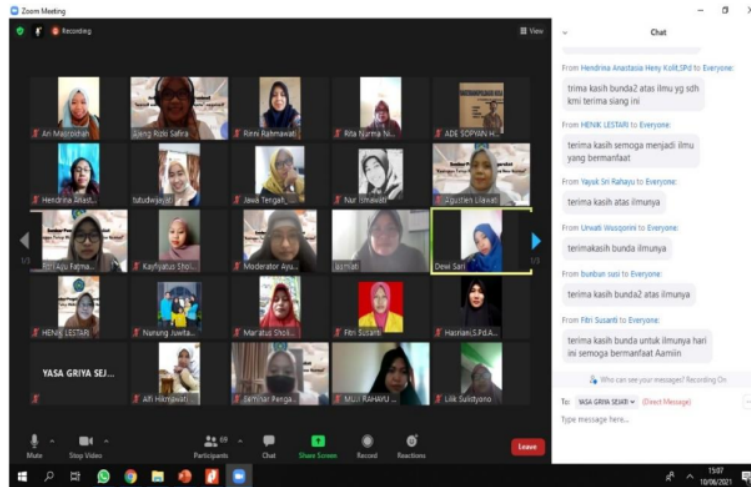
Zoom Meeting

Recording

View

Ari Masrokhah
Ajeng Rizki Safira
Rinni Rahmawati
Rita Nurma Ni...
ADE SOPYAN H...
Hendrina Anast...
tutudwijayanti
Jawa Tengah_...
Nar Ilmawati
Agustien Liawati
Laju Fatma...
Kayfiyatus Shol...
Moderator Ayu...
Jumiati
Dewi Sari
HENIK LESTARI
Nanang Juwita...
Maratus Shol...
Fitri Sutanti
Hasriani,S.Pd.A...
YASA GRIYA SEJ...
Afi Hikmawati
Jaminar Penga...
MULI RAHAYU
Lilik Sulistyono

1/3
1/3

Mute
Stop Video
69
Participants
Chat
Share Screen
Record
Reactions
Leave

Chat

From Hendrina Anastasia Heny Kolit,SPd to Everyone:
trima kasih bunda2 atas ilmu yg sdh kmi terima siang ini

From HENIK LESTARI to Everyone:
terima kasih semoga menjadi ilmu yang bermanfaat

From Yayuk Sri Rahayu to Everyone:
terima kasih atas ilmunya

From Unwati Wusqonini to Everyone:
terimakasih bunda ilmunya

From bunbun susi to Everyone:
terima kasih bunda2 atas ilmunya

From Fitri Susanti to Everyone:
terima kasih bunda untuk ilmunya hari ini semoga bermanfaat Aamiin

Who can see your messages? Recording On

To: YASA GRIYA SEJATI (Direct Message)

Type message here...

15:07
10/06/2021